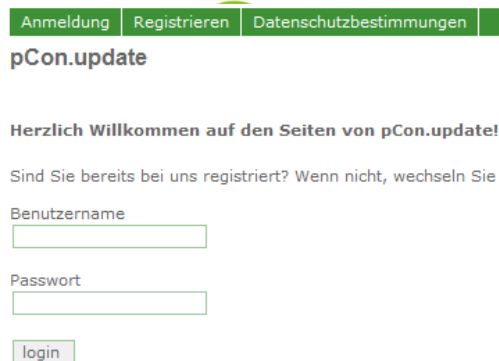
Anmeldung | Registrieren | Datenschutzbestimmungen

pCon.update

Herzlich Willkommen auf den Seiten von pCon.update!

Sind Sie bereits bei uns registriert? Wenn nicht, wechseln Sie

Benutzername

Passwort

login